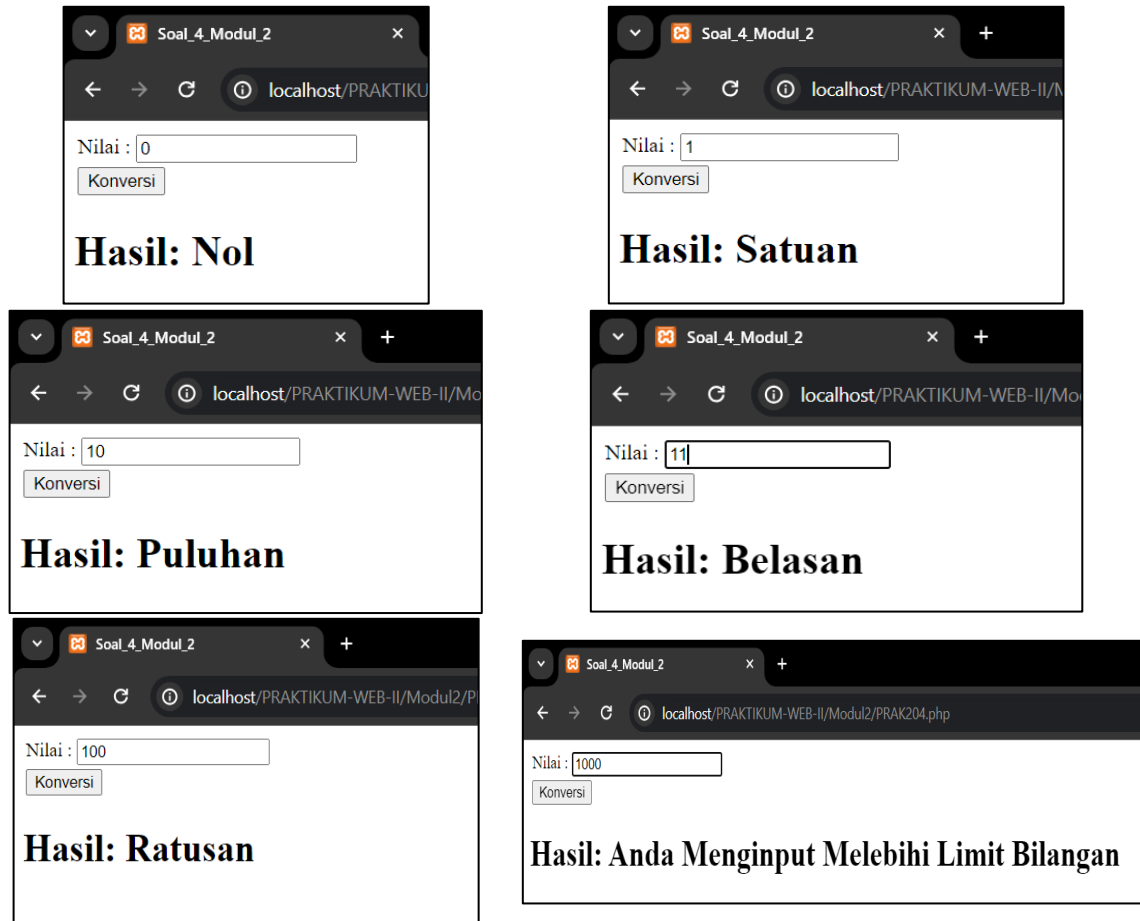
Soal_4_Modul_2 ×
localhost/PRAKTIKU
Nilai : 0
Konversi
Hasil: Nol

Soal_4_Modul_2 × +
localhost/PRAKTIKUM-WEB-II/M
Nilai : 1
Konversi
Hasil: Satuan

Soal_4_Modul_2 × +
localhost/PRAKTIKUM-WEB-II/Mo
Nilai : 10
Konversi
Hasil: Puluhan

Soal_4_Modul_2 × +
localhost/PRAKTIKUM-WEB-II/Mo
Nilai : 11
Konversi
Hasil: Belasan

Soal_4_Modul_2 × +
localhost/PRAKTIKUM-WEB-II/Modul2/P
Nilai : 100
Konversi
Hasil: Ratusan

Soal_4_Modul_2 × +
localhost/PRAKTIKUM-WEB-II/Modul2/PRAK204.php
Nilai : 1000
Konversi
Hasil: Anda Menginput Melebihi Limit Bilangan